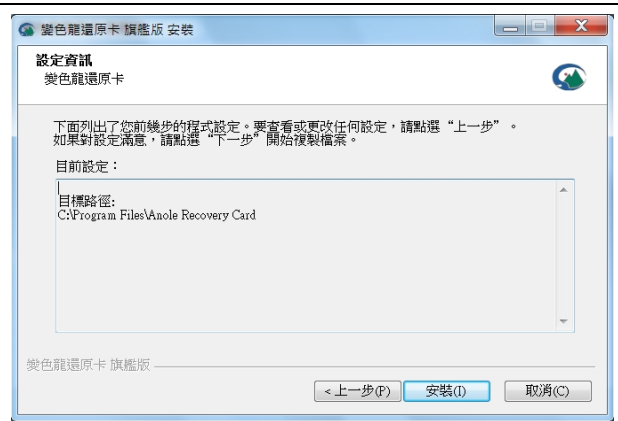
變色龍還原卡 旗艦版 安裝

設定資訊
變色龍還原卡

下面列出了您前幾步的程式設定。要查看或更改任何設定，請點選 "上一步"。如果對設定滿意，請點選 "下一步" 開始複製檔案。

目前設定：

目標路徑:
C:\Program Files\Anole Recovery Card

變色龍還原卡 旗艦版

< 上一步(P)　安裝(I)　取消(C)